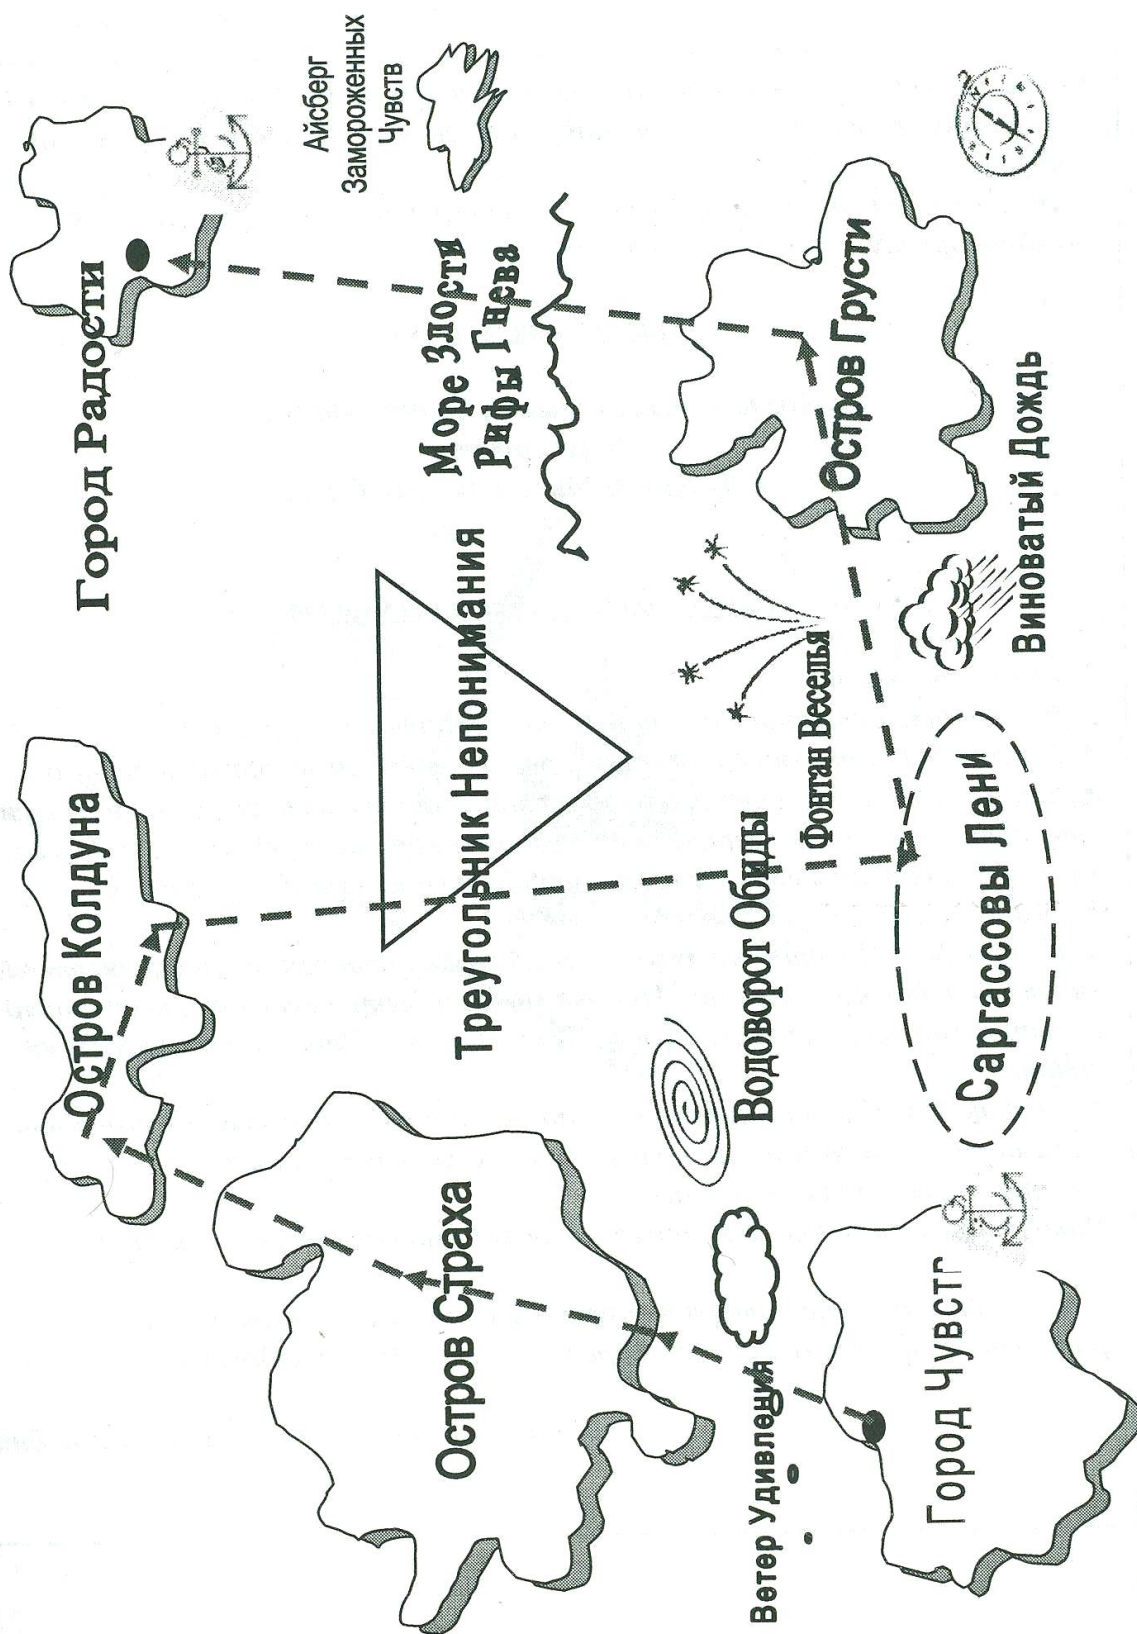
Айсберг Замороженных Чувств

Город Радости

Море Злости
Рифы Гнева

Остров Грусти

Виноватый Дождь

Треугольник Непонимания

Фонтан Веселья

Остров Колдуна

Водоворот Обиды

Саргассовы Лени

Остров Страха

Ветер Удивления

Город Чувств